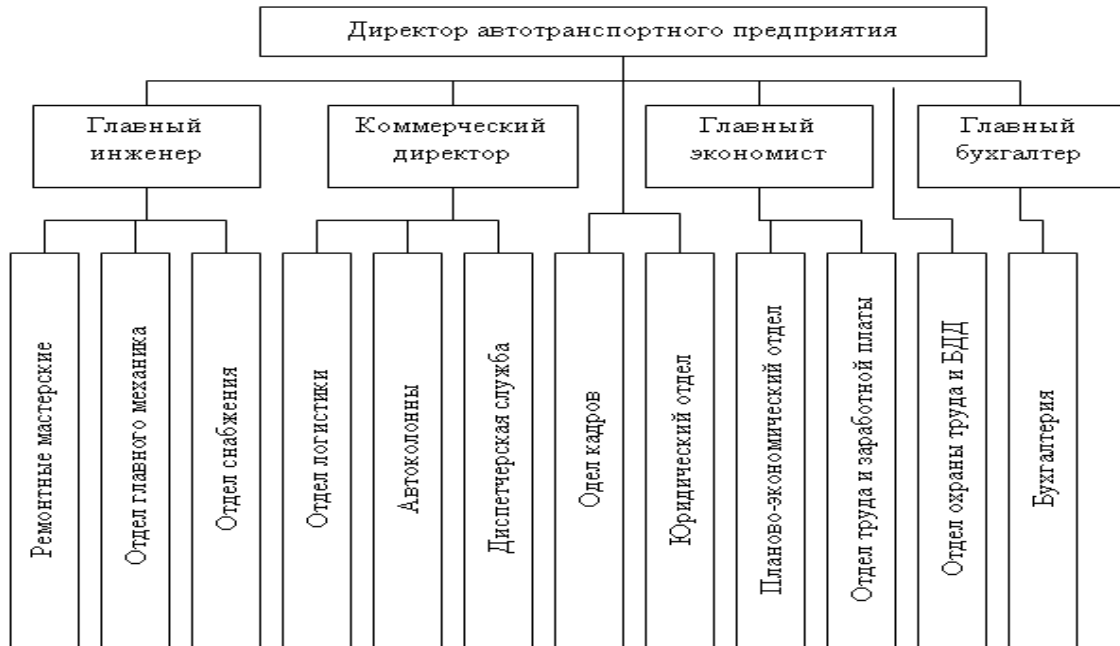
Директор автотранспортного предприятия

Главный инженер

Коммерческий директор

Главный экономист

Главный бухгалтер

Ремонтные мастерские

Отдел главного механика

Отдел снабжения

Отдел логистики

Автоколонны

Диспетчерская служба

Одел кадров

Юридический отдел

Планово-экономический отдел

Отдел труда и заработной платы

Отдел охраны труда и БДД

Бухгалтерия